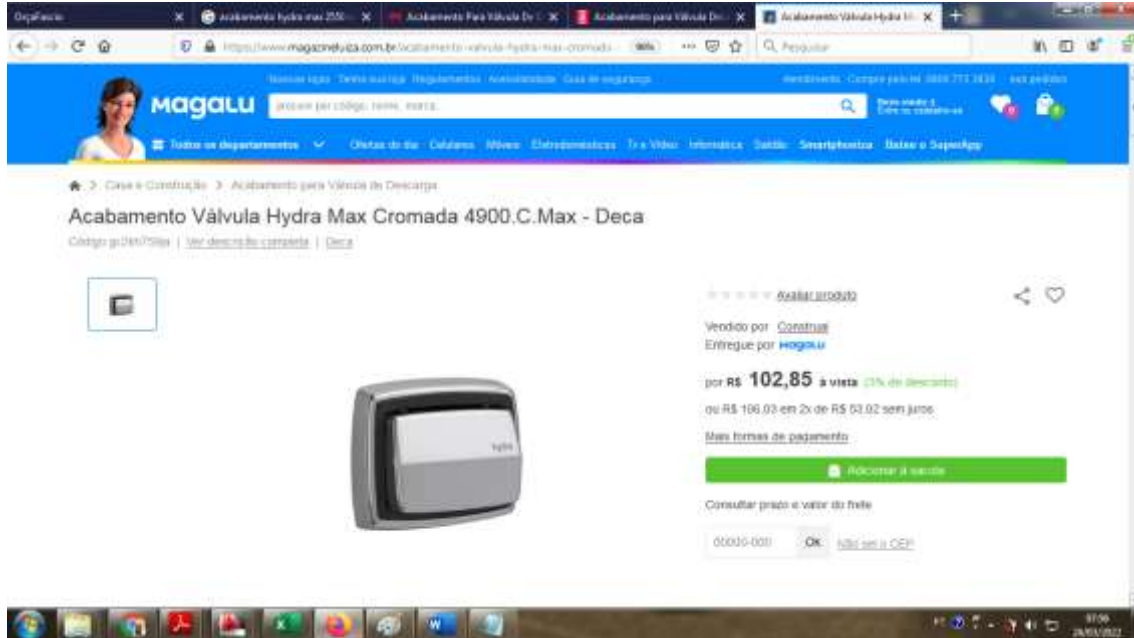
OrçaFacio | acabamento hydra max 2550 | Acabamento Para Válvula De | Acabamento para Válvula De | Acabamento Válvula Hydra M

https://www.magazineluiza.com.br/acabamento-valvula-hydra-max-cromada | 90% | Pesquisar

Nossas lojas | Venda na sua loja | Regulamentos | Acessibilidade | Guia de segurança | Atendimento | Compre pelo tel: 0800 773 3838 | seus pedidos

magalu | procure por código, nome, marca... | Bem-vindo :) Entre ou cadastre-se

Todos os departamentos | Ofertas do dia | Celulares | Móveis | Eletrodomésticos | Tv e Vídeo | Informática | Saldão | Smartphones | Baixe o SuperApp

Casa e Construção > Acabamento para Válvula de Descarga

Acabamento Válvula Hydra Max Cromada 4900.C.Max - Deca

Código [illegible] | Ver descrição completa | Deca

Avaliar produto

Vendido por Construal
Entregue por magalu

por R$ 102,85 à vista (5% de desconto)

ou R$ 106,03 em 2x de R$ 53,02 sem juros

Mais formas de pagamento

Adicionar à sacola

Consultar prazo e valor do frete

00000-000 | OK | Não sei o CEP

hydra

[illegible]